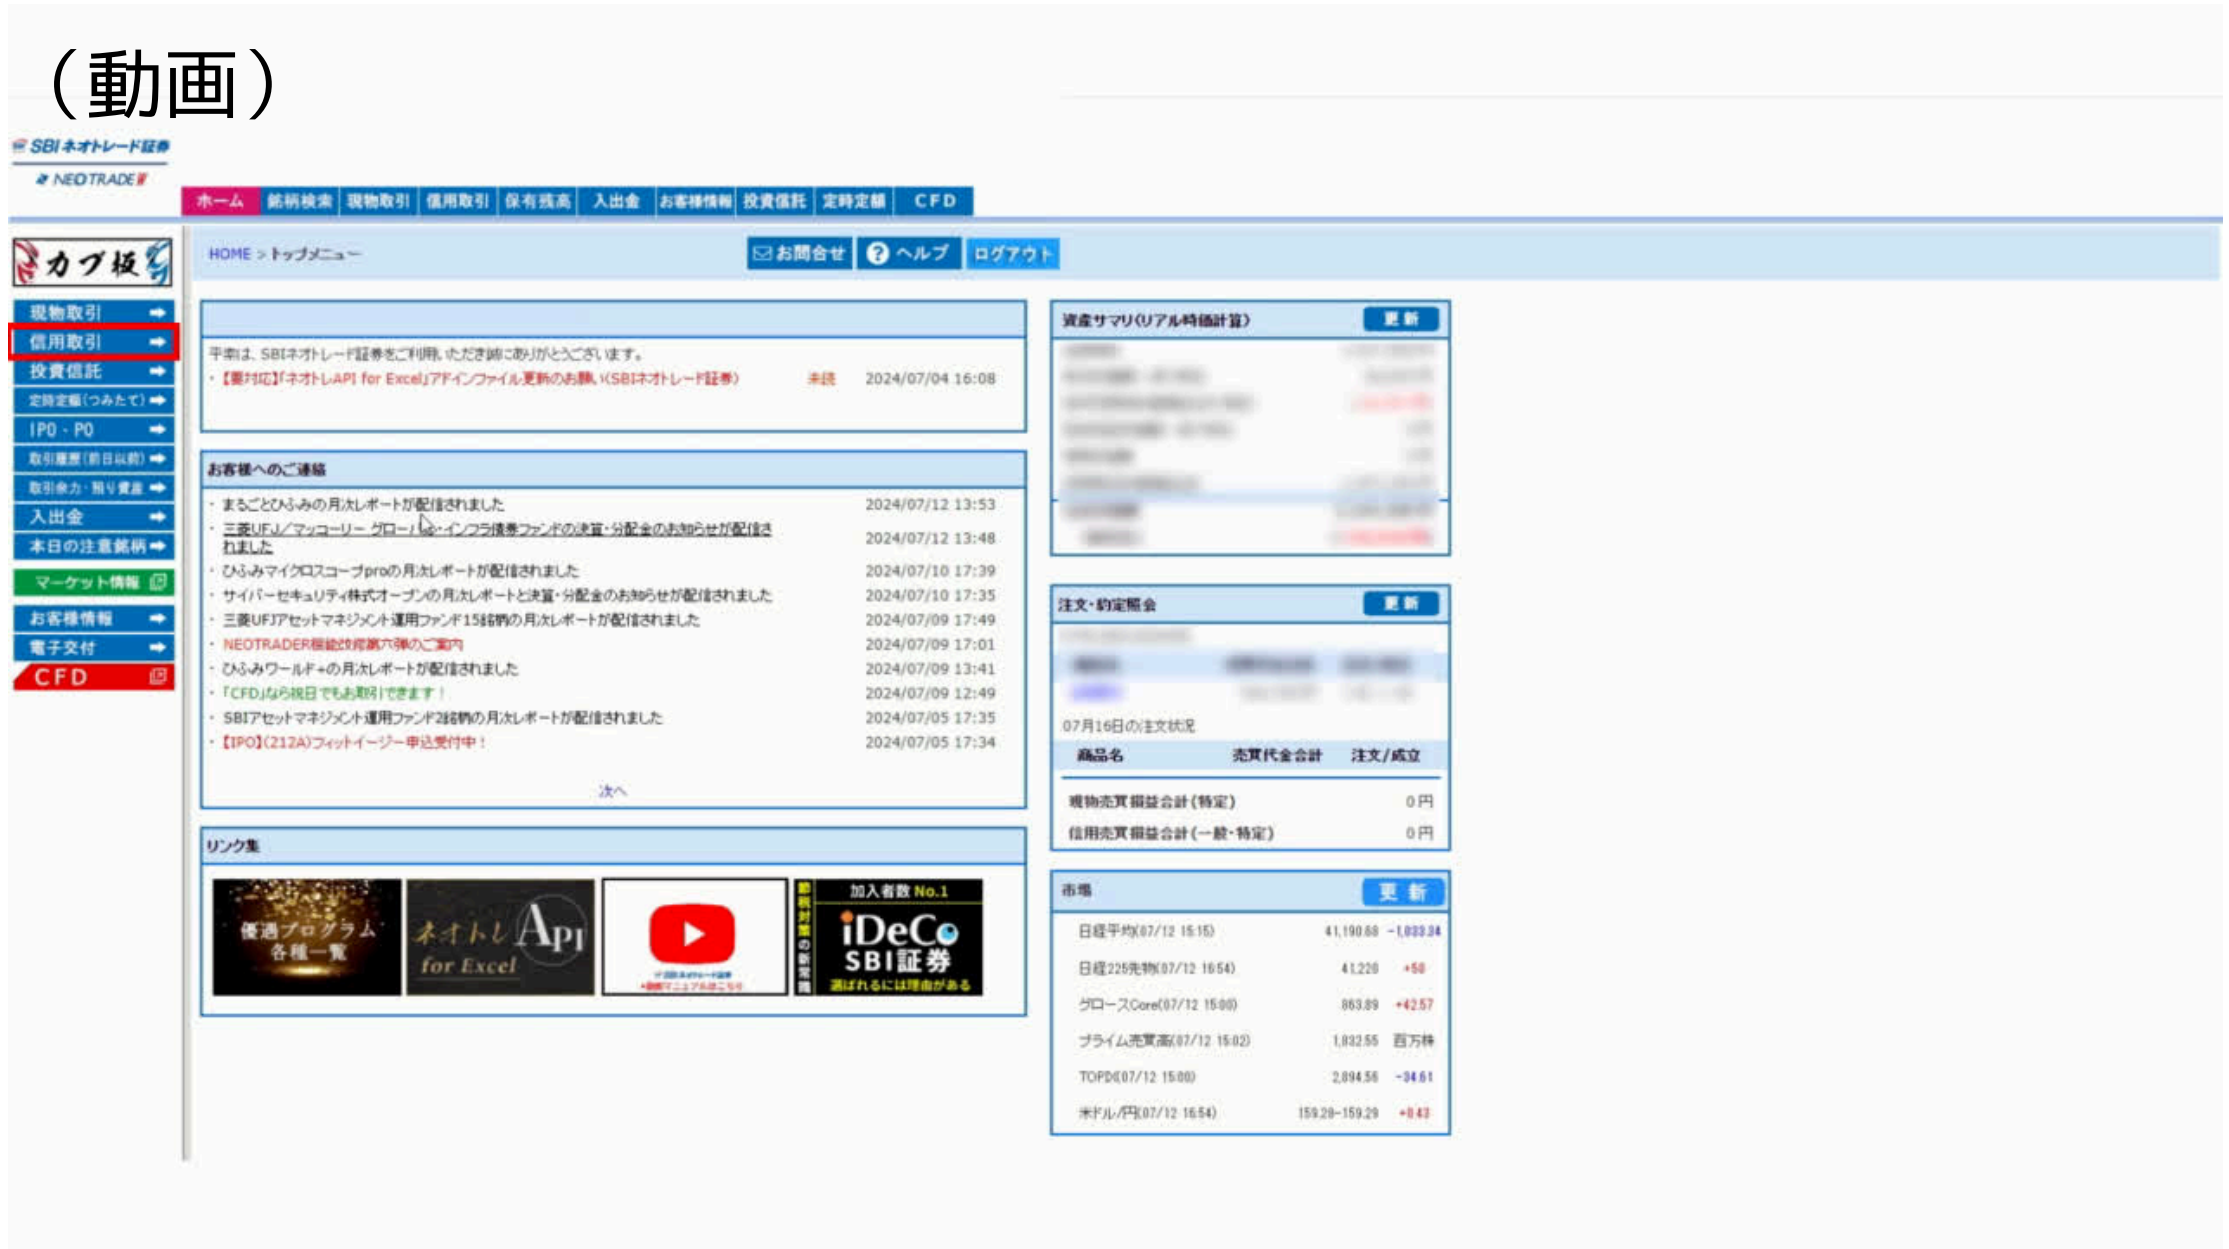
（動画）

SBIネオトレード証券
NEOTRADE

ホーム 銘柄検索 現物取引 信用取引 保有残高 入出金 お客様情報 投資信託 定時定額 CFD

カブ板

現物取引
信用取引
投資信託
定時定額(つみたて)
IPO・PO
取引履歴(前日以前)
取引余力・預り資産
入出金
本日の注意銘柄
マーケット情報
お客様情報
電子交付
CFD

HOME > トップメニュー

お問合せ ヘルプ ログアウト

平素は、SBIネオトレード証券をご利用いただき誠にありがとうございます。
・【要対応】「ネオトレAPI for Excel」アドインファイル更新のお願い（SBIネオトレード証券） 未読 2024/07/04 16:08

お客様へのご連絡

| | |
|---|---|
| ・まるごとひふみの月次レポートが配信されました | 2024/07/12 13:53 |
| ・三菱UFJ／マッコーリー グローバル・インフラ債券ファンドの決算・分配金のお知らせが配信されました | 2024/07/12 13:48 |
| ・ひふみマイクロスコープproの月次レポートが配信されました | 2024/07/10 17:39 |
| ・サイバーセキュリティ株式オープンの月次レポートと決算・分配金のお知らせが配信されました | 2024/07/10 17:35 |
| ・三菱UFJアセットマネジメント運用ファンド15銘柄の月次レポートが配信されました | 2024/07/09 17:49 |
| ・NEOTRADER機能改修第六弾のご案内 | 2024/07/09 17:01 |
| ・ひふみワールド+の月次レポートが配信されました | 2024/07/09 13:41 |
| ・「CFD」なら祝日でもお取引できます！ | 2024/07/09 12:49 |
| ・SBIアセットマネジメント運用ファンド2銘柄の月次レポートが配信されました | 2024/07/05 17:35 |
| ・【IPO】(212A)フィットイージー申込受付中！ | 2024/07/05 17:34 |

次へ

リンク集

優遇プログラム各種一覧
ネオトレ API for Excel
加入者数 No.1 iDeCo SBI証券 選ばれるには理由がある

資産サマリ(リアル時価計算) 更新

注文・約定照会 更新

07月16日の注文状況

| 商品名 | 売買代金合計 | 注文/成立 |
|---|---|---|

現物売買損益合計(特定) 0円
信用売買損益合計(一般・特定) 0円

市場 更新

| | | |
|---|---|---|
| 日経平均(07/12 15:15) | 41,190.68 | -1,033.34 |
| 日経225先物(07/12 16:54) | 41,220 | +50 |
| グロースCore(07/12 15:00) | 863.89 | +42.57 |
| プライム売買高(07/12 15:02) | 1,832.55 | 百万株 |
| TOPIX(07/12 15:00) | 2,894.56 | -34.61 |
| 米ドル/円(07/12 16:54) | 159.28-159.29 | +0.43 |